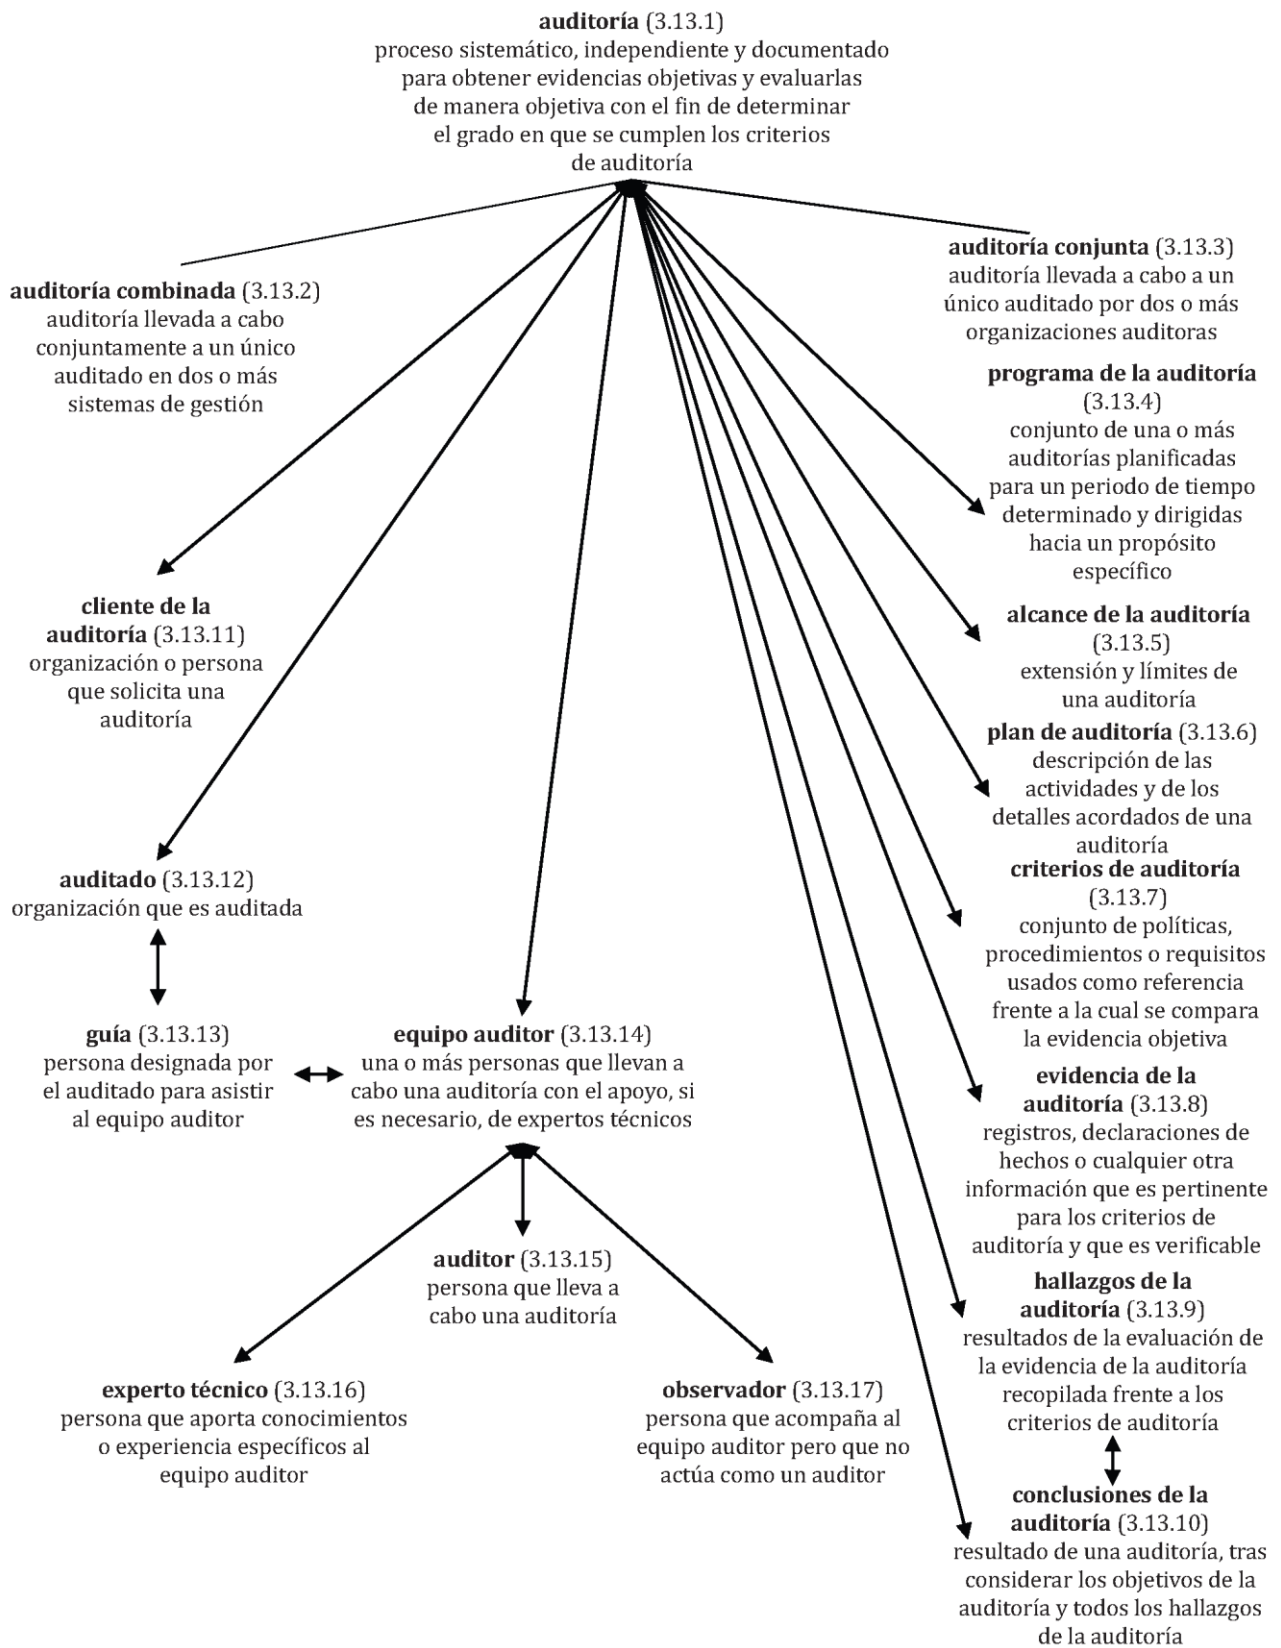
**auditoría** (3.13.1)
proceso sistemático, independiente y documentado para obtener evidencias objetivas y evaluarlas de manera objetiva con el fin de determinar el grado en que se cumplen los criterios de auditoría

**auditoría combinada** (3.13.2)
auditoría llevada a cabo conjuntamente a un único auditado en dos o más sistemas de gestión

**auditoría conjunta** (3.13.3)
auditoría llevada a cabo a un único auditado por dos o más organizaciones auditoras

**programa de la auditoría** (3.13.4)
conjunto de una o más auditorías planificadas para un periodo de tiempo determinado y dirigidas hacia un propósito específico

**cliente de la auditoría** (3.13.11)
organización o persona que solicita una auditoría

**alcance de la auditoría** (3.13.5)
extensión y límites de una auditoría

**plan de auditoría** (3.13.6)
descripción de las actividades y de los detalles acordados de una auditoría

**auditado** (3.13.12)
organización que es auditada

**criterios de auditoría** (3.13.7)
conjunto de políticas, procedimientos o requisitos usados como referencia frente a la cual se compara la evidencia objetiva

**guía** (3.13.13)
persona designada por el auditado para asistir al equipo auditor

**equipo auditor** (3.13.14)
una o más personas que llevan a cabo una auditoría con el apoyo, si es necesario, de expertos técnicos

**evidencia de la auditoría** (3.13.8)
registros, declaraciones de hechos o cualquier otra información que es pertinente para los criterios de auditoría y que es verificable

**auditor** (3.13.15)
persona que lleva a cabo una auditoría

**hallazgos de la auditoría** (3.13.9)
resultados de la evaluación de la evidencia de la auditoría recopilada frente a los criterios de auditoría

**experto técnico** (3.13.16)
persona que aporta conocimientos o experiencia específicos al equipo auditor

**observador** (3.13.17)
persona que acompaña al equipo auditor pero que no actúa como un auditor

**conclusiones de la auditoría** (3.13.10)
resultado de una auditoría, tras considerar los objetivos de la auditoría y todos los hallazgos de la auditoría